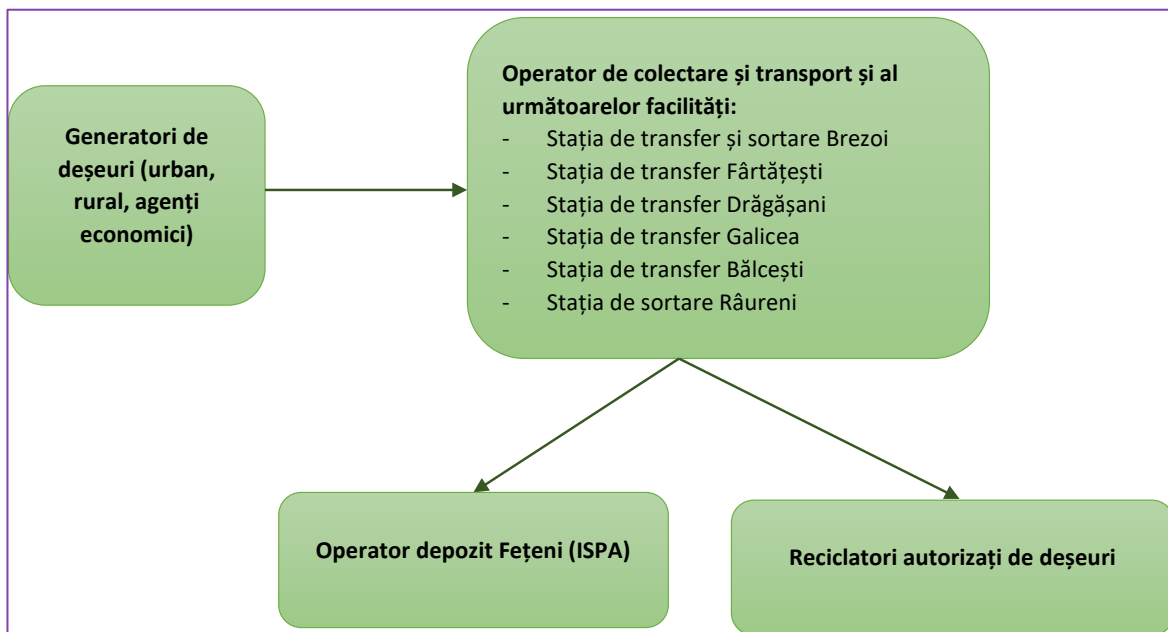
Generatori de deșeuri (urban, rural, agenți economici)

Operator de colectare și transport și al următoarelor facilități:
- Stația de transfer și sortare Brezoi
- Stația de transfer Fârtățești
- Stația de transfer Drăgășani
- Stația de transfer Galicea
- Stația de transfer Bălcești
- Stația de sortare Râureni

Operator depozit Fețeni (ISPA)

Reciclatori autorizați de deșeuri